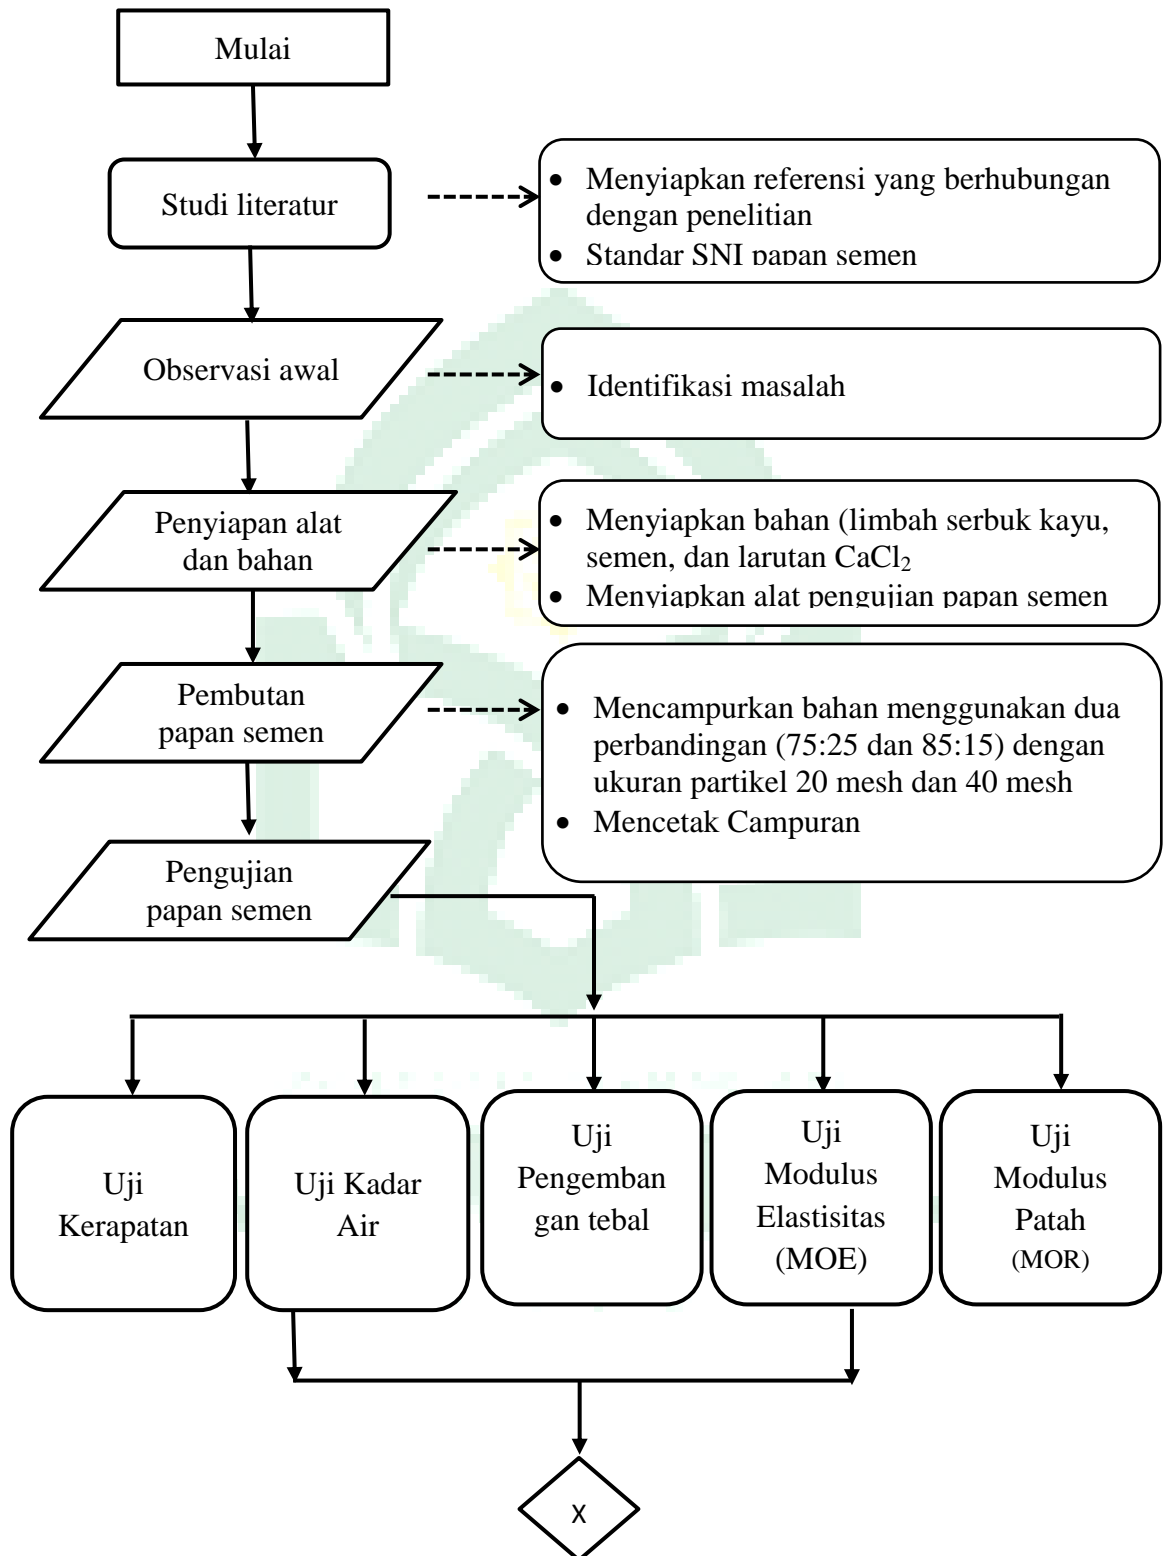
Mulai

Studi literatur

- Menyiapkan referensi yang berhubungan dengan penelitian
- Standar SNI papan semen

Observasi awal

- Identifikasi masalah

Penyiapan alat dan bahan

- Menyiapkan bahan (limbah serbuk kayu, semen, dan larutan $CaCl_2$
- Menyiapkan alat pengujian papan semen

Pembutan papan semen

- Mencampurkan bahan menggunakan dua perbandingan (75:25 dan 85:15) dengan ukuran partikel 20 mesh dan 40 mesh
- Mencetak Campuran

Pengujian papan semen

Uji Kerapatan

Uji Kadar Air

Uji Pengembangan tebal

Uji Modulus Elastisitas (MOE)

Uji Modulus Patah (MOR)

X